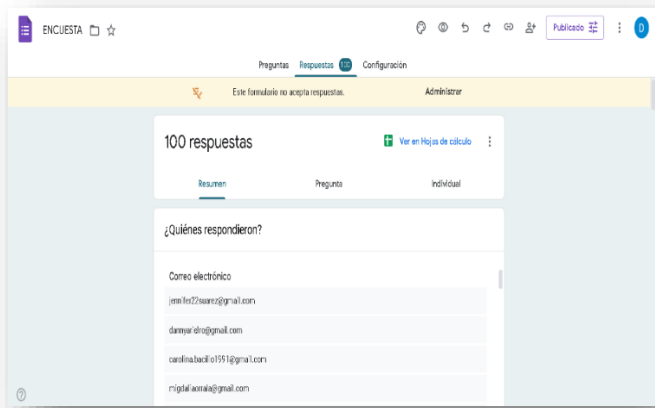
ENCUESTA

Publicado

D

Preguntas Respuestas 100 Configuración

Este formulario no acepta respuestas.

Administrar

100 respuestas

Ver en Hojas de cálculo

Resumen

Pregunta

Individual

¿Quiénes respondieron?

Correo electrónico

jennifer22suarez@gmail.com

dannyaridro@gmail.com

carolina.bacilio1591@gmail.com

migdaliaorrala@gmail.com